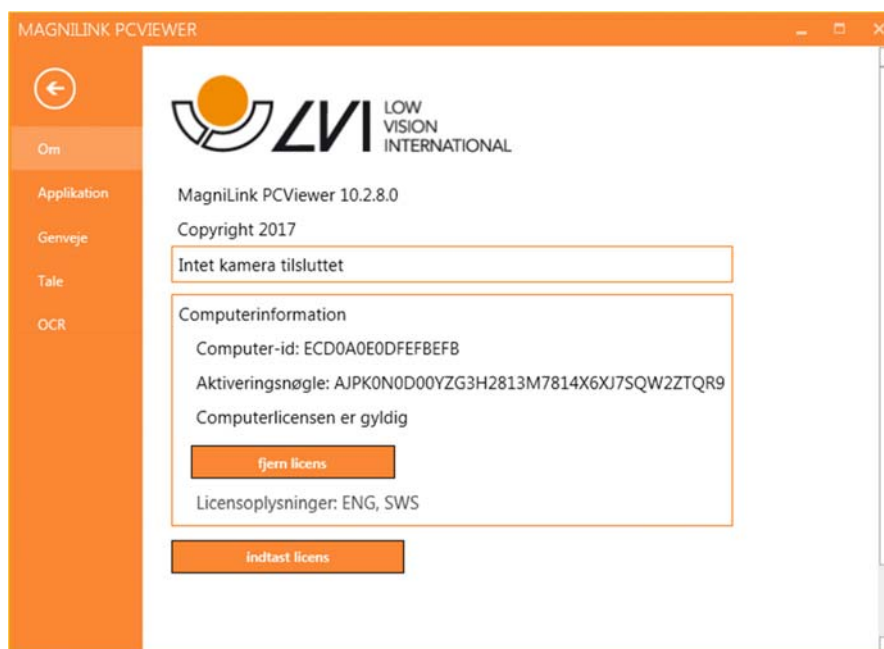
MAGNILINK PCVIEWER

Om
Applikation
Genveje
Tale
OCR

LVI LOW VISION INTERNATIONAL

MagniLink PCViewer 10.2.8.0

Copyright 2017

Intet kamera tilsluttet

Computerinformation

Computer-id: ECD0A0E0DFEFBEFB

Aktiveringsnøgle: AJPK0N0D00YZG3H2813M7814X6XJ7SQW2ZTQR9

Computerlicensen er gyldig

fjern licens

Licensoplysninger: ENG, SWS

indtast licens